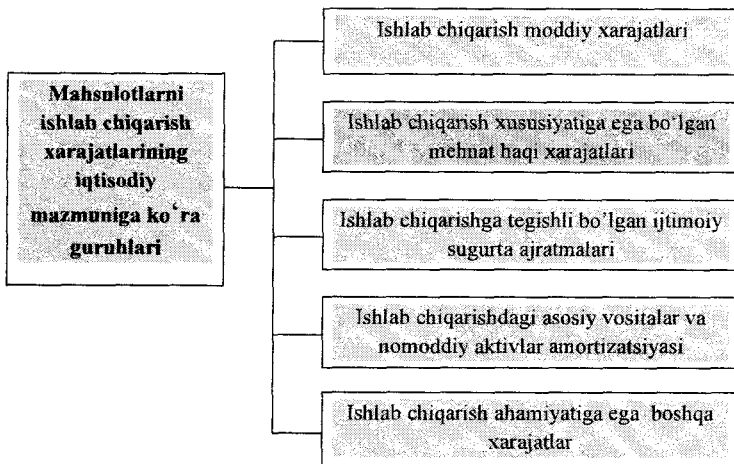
Mahsulotlarni ishlab chiqarish xarajatlarining iqtisodiy mazmuniga ko'ra guruhlari

Ishlab chiqarish moddiy xarajatlari

Ishlab chiqarish xususiyatiga ega bo'lgan mehnat haqi xarajatlari

Ishlab chiqarishga tegishli bo'lgan ijtimoiy sugurta ajratmalari

Ishlab chiqarishdagi asosiy vositalar va nomoddiy aktivlar amortizatsiyasi

Ishlab chiqarish ahamiyatiga ega boshqa xarajatlar